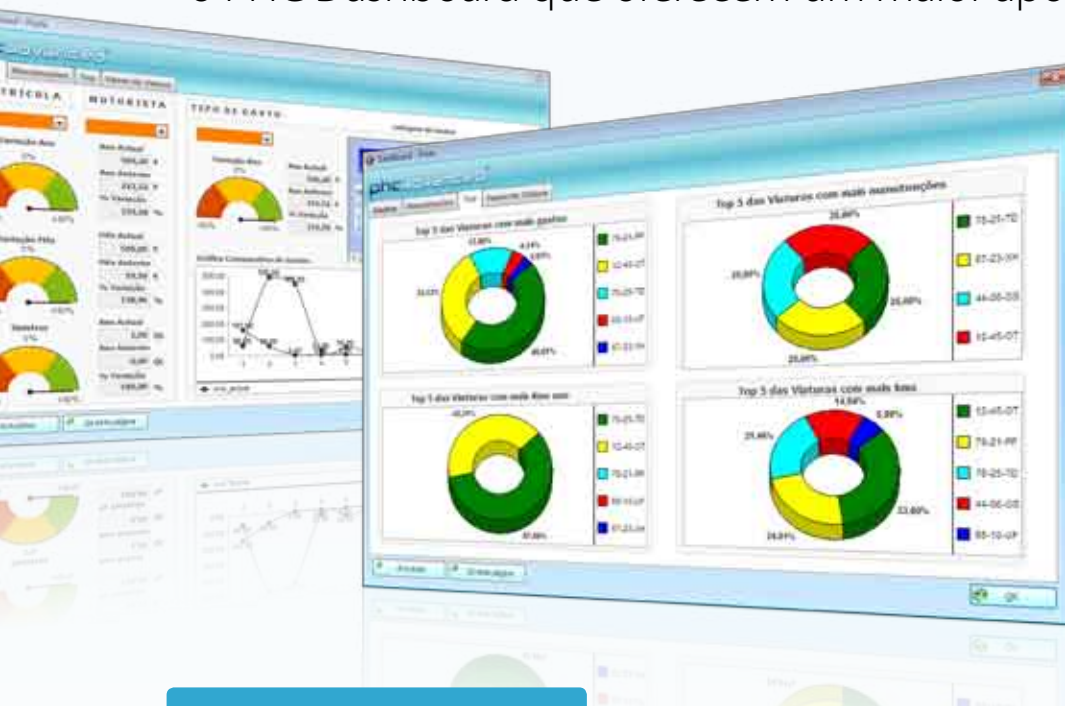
TRÍCULA

MOTORISTA

TIPO DE GASTO

Top 5 das Viaturas com mais gastos

Top 5 das Viaturas com mais manutenções

75-21-TD

87-23-XH

44-06-GS

12-45-OT

25,00%

25,00%

25,00%

25,00%

Top 5 das Viaturas com mais Kms ano

Top 5 das Viaturas com mais kms

12-45-OT

79-21-PF

78-25-TD

44-06-GS

88-10-UP

14,54%

5,88%

25,46%

33,60%

20,51%

OK